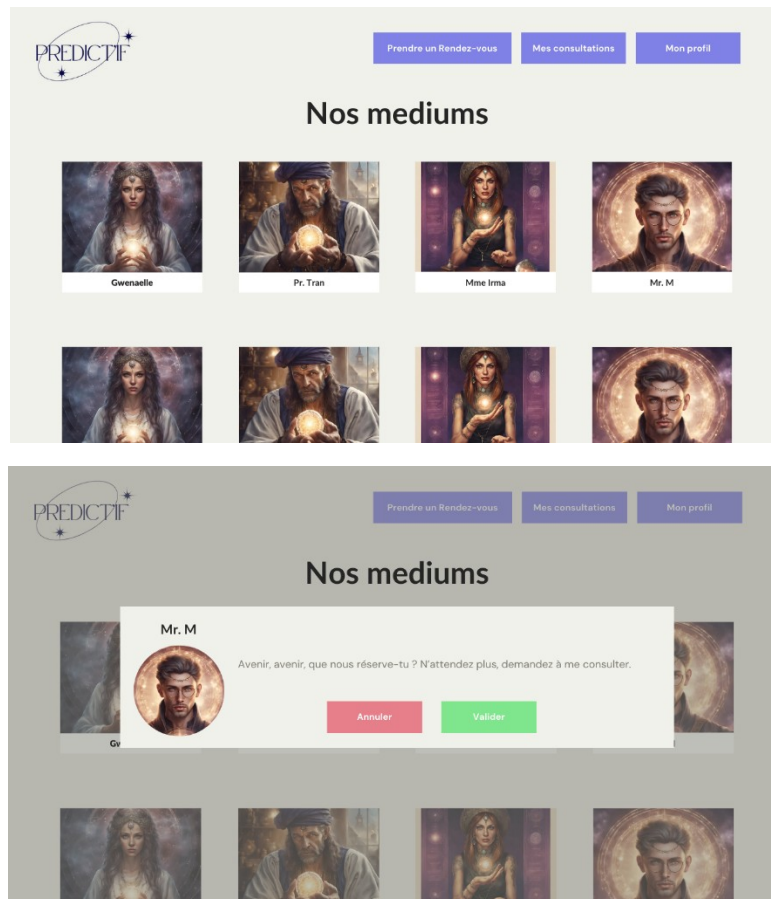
PREDICTIF

Prendre un Rendez-vous
Mes consultations
Mon profil

Nos mediums

Gwenaelle
Pr. Tran
Mme Irma
Mr. M

PREDICTIF

Prendre un Rendez-vous
Mes consultations
Mon profil

Nos mediums

Mr. M

Avenir, avenir, que nous réserve-tu ? N'attendez plus, demandez à me consulter.

Annuler
Valider

Gw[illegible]
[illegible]